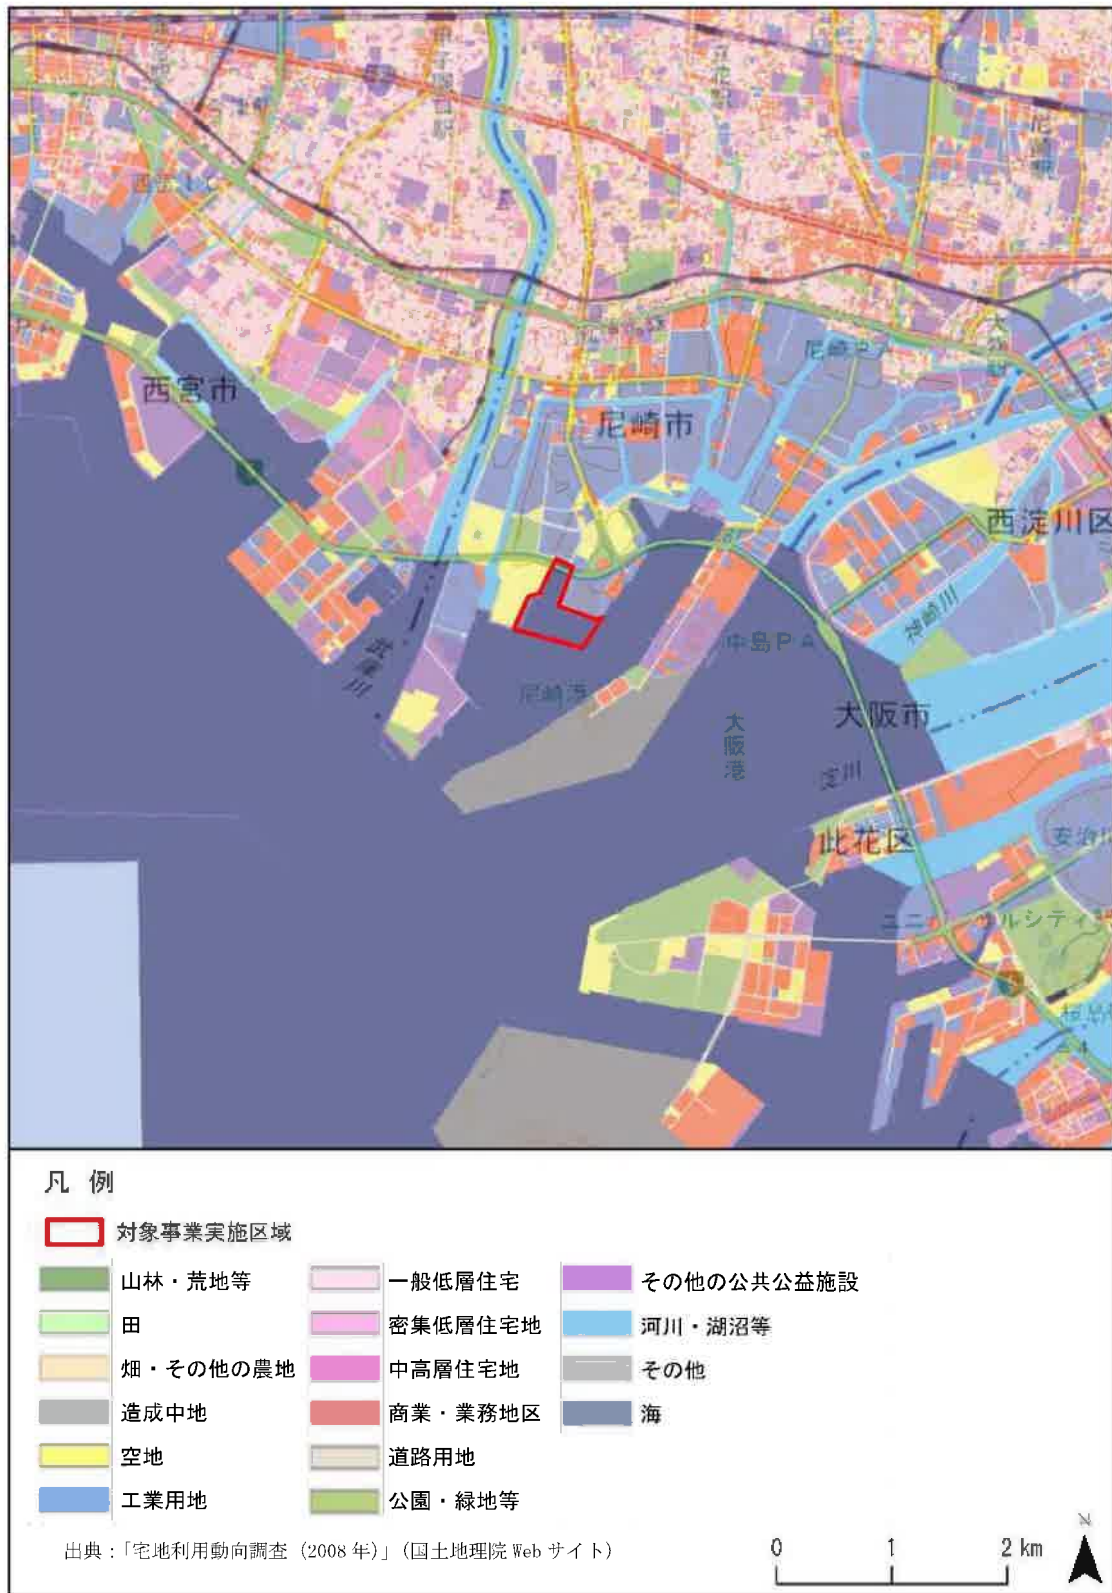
西宮市
尼崎市
尼崎東
西淀川区
中島ＰＡ
武庫川
尼崎港
大阪港
大阪市
淀川
此花区
安治川
ユニバーサルシティ
桜島

凡 例
対象事業実施区域
山林・荒地等
田
畑・その他の農地
造成中地
空地
工業用地
一般低層住宅
密集低層住宅地
中高層住宅地
商業・業務地区
道路用地
公園・緑地等
その他の公共公益施設
河川・湖沼等
その他
海

出典：「宅地利用動向調査（2008 年）」（国土地理院 Web サイト）
0 1 2 km
N